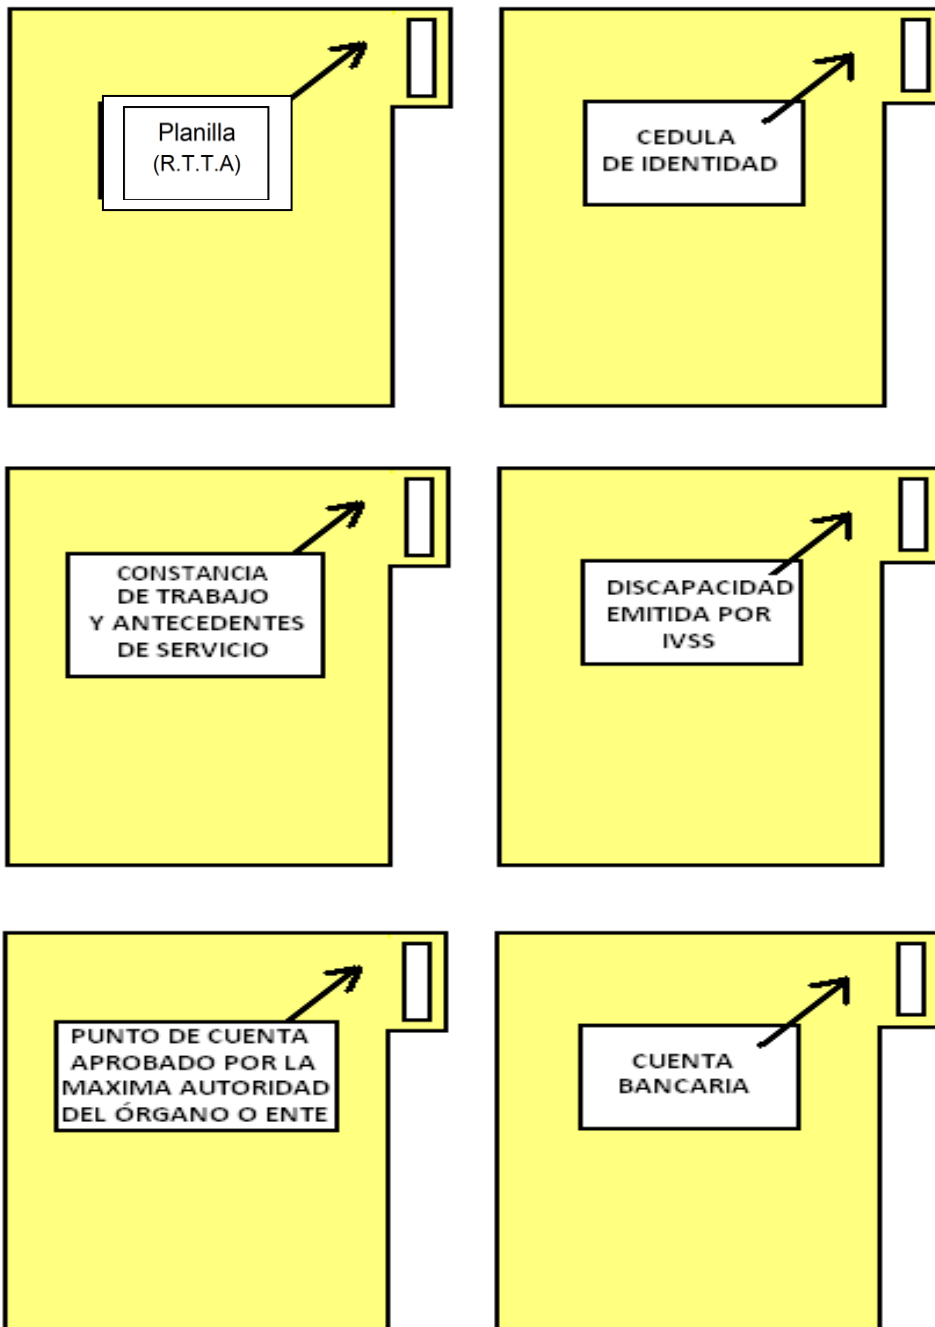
Planilla
(R.T.T.A)

CEDULA
DE IDENTIDAD

CONSTANCIA
DE TRABAJO
Y ANTECEDENTES
DE SERVICIO

DISCAPACIDAD
EMITIDA POR
IVSS

PUNTO DE CUENTA
APROBADO POR LA
MAXIMA AUTORIDAD
DEL ÓRGANO O ENTE

CUENTA
BANCARIA